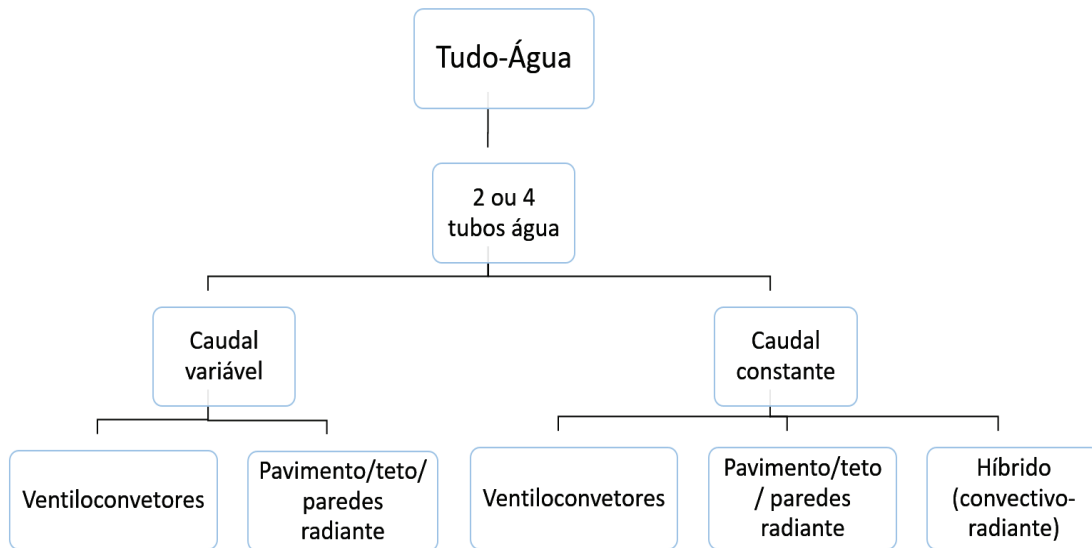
Tudo-Água

2 ou 4 tubos água

Caudal variável

Caudal constante

Ventiloconvetores

Pavimento/teto/ paredes radiante

Ventiloconvetores

Pavimento/teto / paredes radiante

Híbrido (convectivo-radiante)